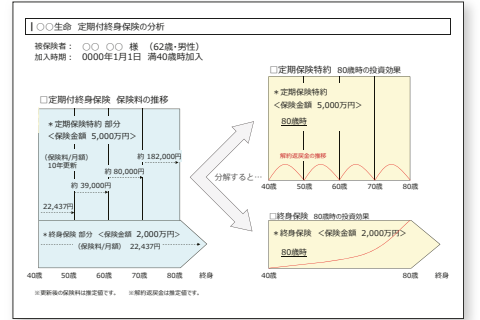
○○生命　定期付終身保険の分析

被保険者：　○○　○○　様　（62歳・男性）
加入時期：　0000年1月1日　満40歳時加入

□定期付終身保険　保険料の推移

＊定期保険特約 部分
＜保険金額　5,000万円＞

（保険料/月額）
10年更新

約 182,000円
約 80,000円
約 39,000円
22,437円

＊終身保険 部分　＜保険金額　2,000万円＞
（保険料/月額）　22,437円

40歳　50歳　60歳　70歳　80歳　終身

※更新後の保険料は推定値です。　※解約返戻金は推定値です。

分解すると…

□定期保険特約　80歳時の投資効果

＊定期保険特約
＜保険金額　5,000万円＞

80歳時

解約返戻金の推移

40歳　50歳　60歳　70歳　80歳

□終身保険　80歳時の投資効果

＊終身保険　＜保険金額　2,000万円＞

80歳時

40歳　80歳　終身